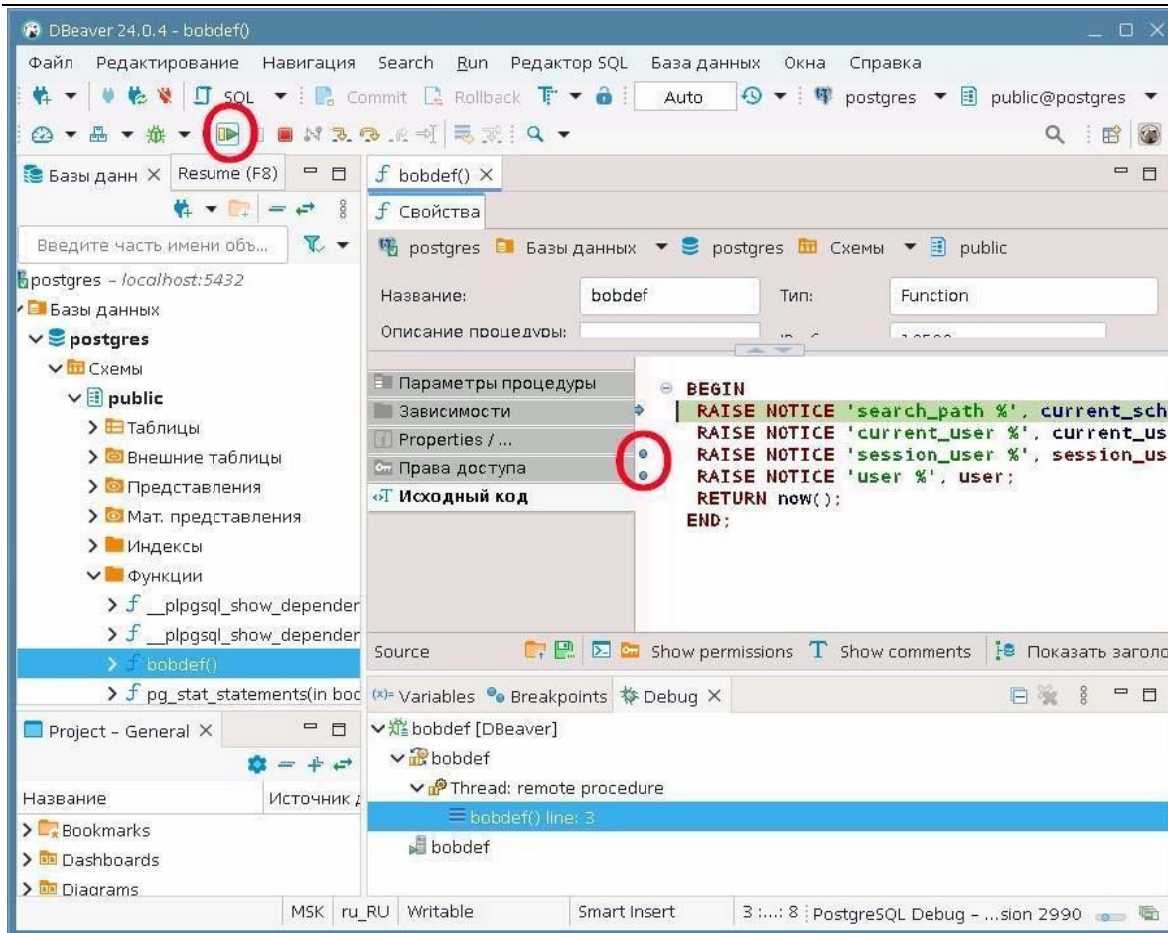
DBeaver 24.0.4 - bobdef()

Файл Редактирование Навигация Search Run Редактор SQL База данных Окна Справка

SQL Commit Rollback Auto postgres public@postgres

Базы данн × Resume (F8)

Введите часть имени объ...

postgres - localhost:5432
Базы данных
postgres
Схемы
public
Таблицы
Внешние таблицы
Представления
Мат. представления
Индексы
Функции
__plpgsql_show_depender
__plpgsql_show_depender
bobdef()
pg_stat_statements(in boc

Project - General ×

Название Источник д

Bookmarks
Dashboards
Diagrams

bobdef() ×

Свойства

postgres Базы данных postgres Схемы public

Название: bobdef Тип: Function

Описание процедуры:

Параметры процедуры
Зависимости
Properties / ...
Права доступа
Исходный код

BEGIN
RAISE NOTICE 'search_path %', current_sch
RAISE NOTICE 'current_user %', current_us
RAISE NOTICE 'session_user %', session_us
RAISE NOTICE 'user %', user;
RETURN now();
END;

Source Show permissions Show comments Показать заголо

Variables Breakpoints Debug ×

bobdef [DBeaver]
bobdef
Thread: remote procedure
bobdef() line: 3
bobdef

MSK ru_RU Writable Smart Insert 3 :...: 8 PostgreSQL Debug - ...sion 2990